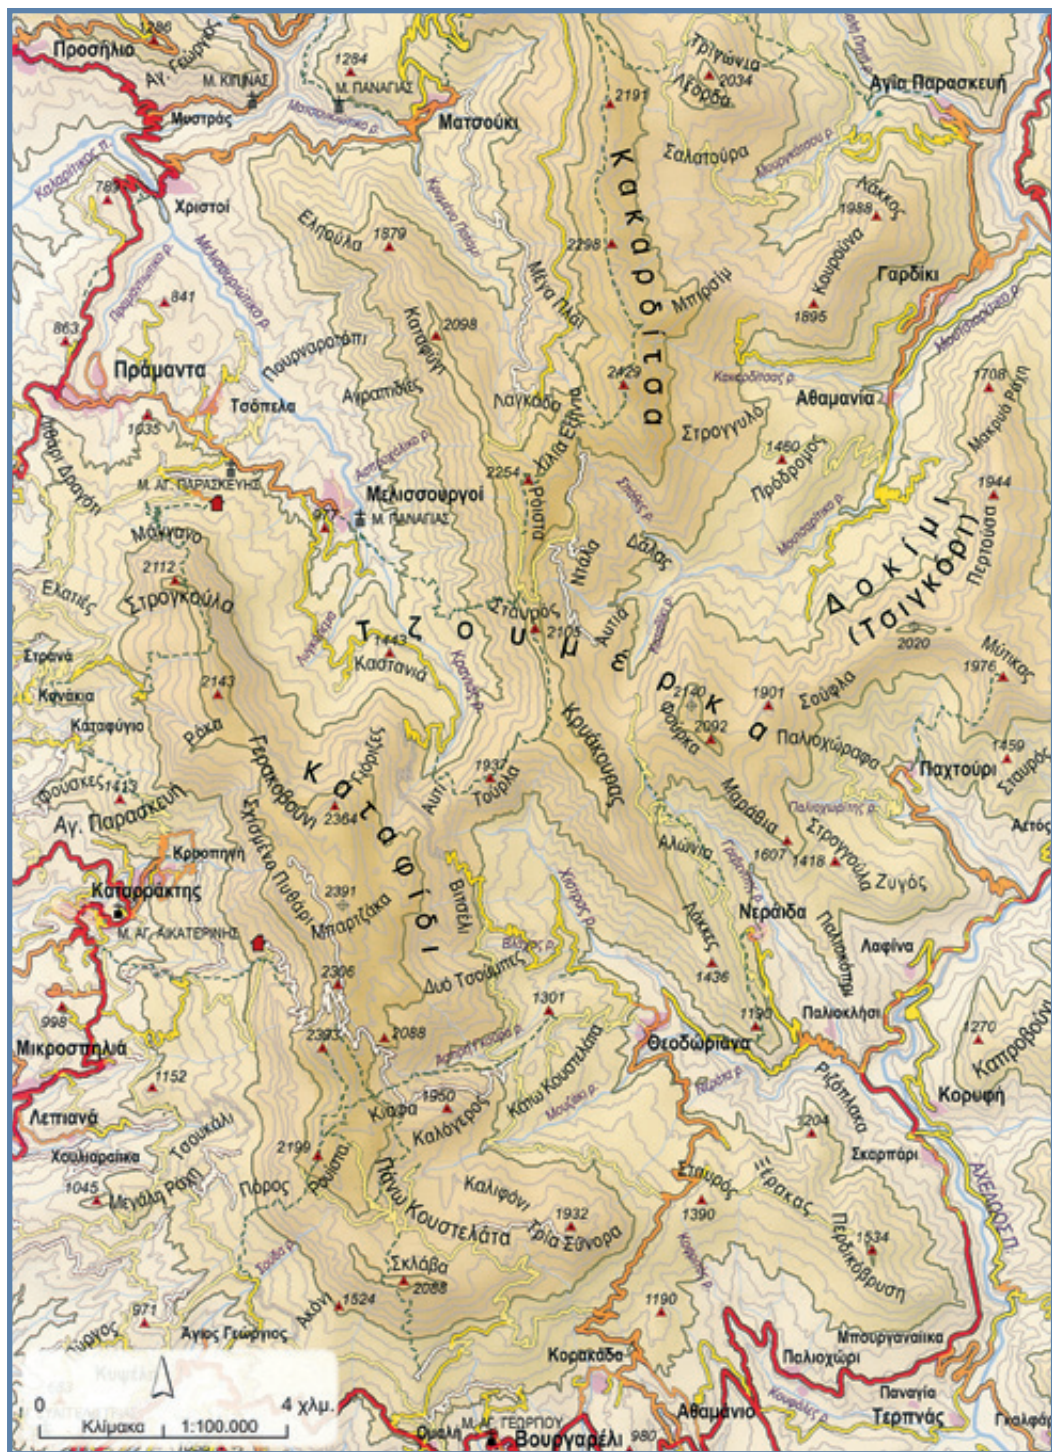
1286
Προσήλιο
Αγ. Γεώργιος
Μ. ΚΙΠΙΝΑΣ
1284
Μ. ΠΑΝΑΓΙΑΣ
Ματσούκι
Τρίγωνα
2034
Λέορδα
Αγία Παρασκευή
Μυστράς
2191
Κακαρδίτσα
Σαλατούρα
Χριστοί
Ελιφούλα
1879
1988
Λάκκος
2298
Μέγα Πλάι
Μπιρατιί
Κουρούνα
Γαρδίκι
841
1895
863
2098
Καταφύγι
Πράμαντα
Πουρναρατόπι
Τσόπελα
Αγραπιδιές
2429
Λαγκάδα
Αθαμανία
1708
Μακριά Ράχη
1635
Στρογγυλό
Χιλια Εβρυα
1460
Προδρομος
Μ. ΑΓ. ΠΑΡΑΣΚΕΥΗΣ
2254
Μελισσουργοί
Ράιστα
1944
Μ. ΠΑΝΑΓΙΑΣ
Ντάλα
Δάλας
Δοκίμι (Τσιγκόρι)
Μάνγανο
Περτούσα
2112
Ελατιές
Στρογκούλα
Σταυρός
2105
Αυτιά
Τζουμέρκα
2020
1443
Καστανιά
Μύτικας
1976
2143
2140
1901
Σούφλα
Καταφύγιο
Ράχη
Κρυάκουρας
Φούρκα
2092
Παλιοχώραφα
1459
Γερακοβούνι
Γιόρτιζες
Καταφίδι
1937
Τούρλα
Παχτούρι
Σταυρός
Φουσκες
1413
2364
Αυτί
Μαράθια
Αγ. Παρασκευή
Αετός
Κρυοπηγή
Σκισμένα Πυθάρι
Αλώνια
1607
1418
Στρογγούλα
Ζυγός
Καταρράκτης
2391
Μπαρτζάκα
Βιτσέλι
Μ. ΑΓ. ΑΙΚΑΤΕΡΙΝΗΣ
Νεράιδα
Λάκκες
Παλιοκάστρι
Λαφίνα
2306
Δυό Τσούμπες
1436
998
1301
1190
Παλιοκλήσι
1270
Καπροβούνι
Μικροσπηλιά
2393
2088
Θεοδώριανα
Κάτω Κουστελάτα
1152
Κόφα
1950
Καλόγερος
Κορυφή
Λεπιανά
Ριζόπλακα
1204
Σκαρπάρι
Χουλιαράικα
Τσουκάλι
2199
Ράιστα
Πάνω Κουστελάτα
Σταυρός
Ιέρακας
1045
Μεγάλη Ράχη
Πόρος
Καλιφόνι
1932
Τρία Σύνορα
1390
Περδικόβρυση
1534
Σκλάβα
2088
971
Ακόνι
1524
1190
Άγιος Γεώργιος
Μπουργαναίικα
Κορακάδα
Παλιοχώρι
0
4 χλμ.
Κλίμακα 1:100.000
Μ. ΑΓ. ΓΕΩΡΓΙΟΥ
980
Βουργαρέλι
Αθαμάνιο
Παναγία
Τερπνάς
Γκολφάρ
ΑΧΕΛΩΟΣ Π.